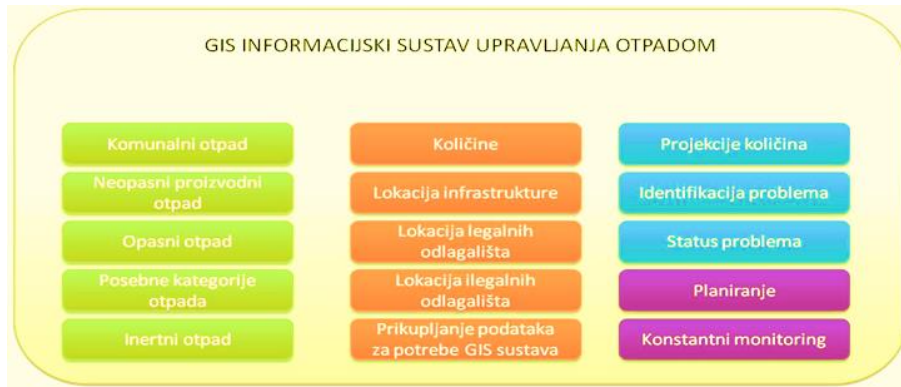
GIS INFORMACIJSKI SUSTAV UPRAVLJANJA OTPADOM

Komunalni otpad

Neopasni proizvodni otpad

Opasni otpad

Posebne kategorije otpada

Inertni otpad

Količine

Lokacija infrastrukture

Lokacija legalnih odlagališta

Lokacija ilegalnih odlagališta

Prikupljanje podataka za potrebe GIS sustava

Projekcije količina

Identifikacija problema

Status problema

Planiranje

Konstantni monitoring